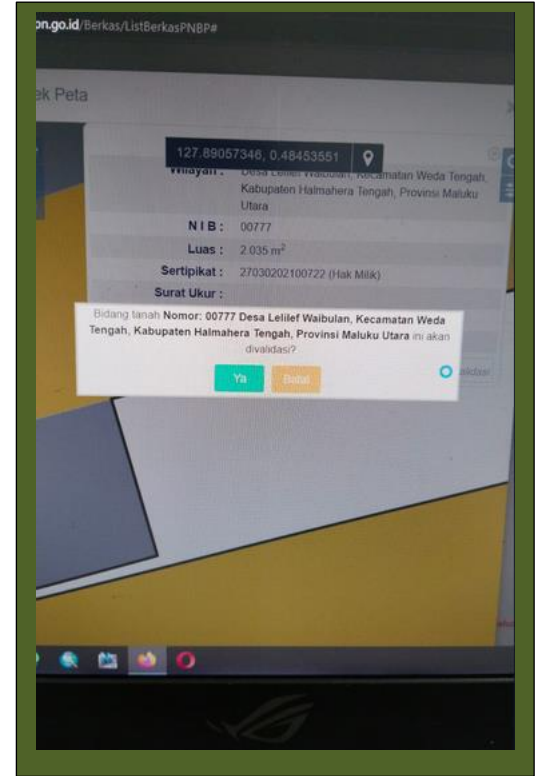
pn.go.id/Berkas/ListBerkasPNBP#

ek Peta

127.89057346, 0.48453551

Wilayah : Desa Lelilef Waibulan, Kecamatan Weda Tengah, Kabupaten Halmahera Tengah, Provinsi Maluku Utara

NIB : 00777

Luas : 2.035 m$^2$

Sertipikat : 27030202100722 (Hak Milik)

Surat Ukur :

Bidang tanah Nomor: 00777 Desa Lelilef Waibulan, Kecamatan Weda Tengah, Kabupaten Halmahera Tengah, Provinsi Maluku Utara ini akan divalidasi?

Ya Batal

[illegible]alidasi